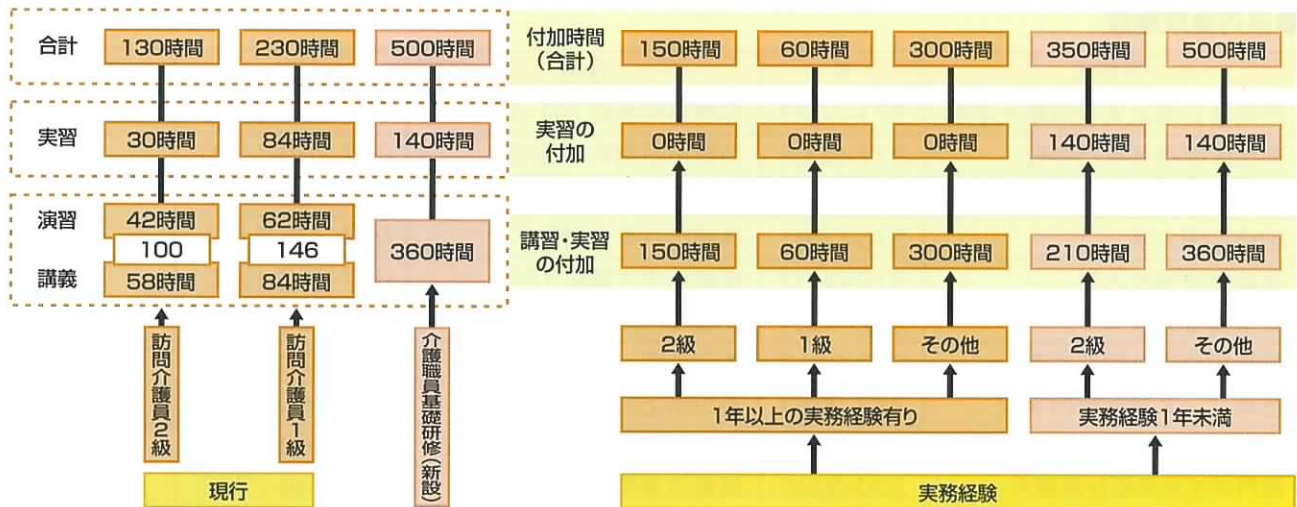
合計 130時間 230時間 500時間

実習 30時間 84時間 140時間

演習 42時間 62時間
100 146 360時間
講義 58時間 84時間

訪問介護員2級
訪問介護員1級
介護職員基礎研修(新設)

現行

付加時間(合計) 150時間 60時間 300時間 350時間 500時間

実習の付加 0時間 0時間 0時間 140時間 140時間

講習・実習の付加 150時間 60時間 300時間 210時間 360時間

2級 1級 その他 2級 その他

1年以上の実務経験有り
実務経験1年未満

実務経験